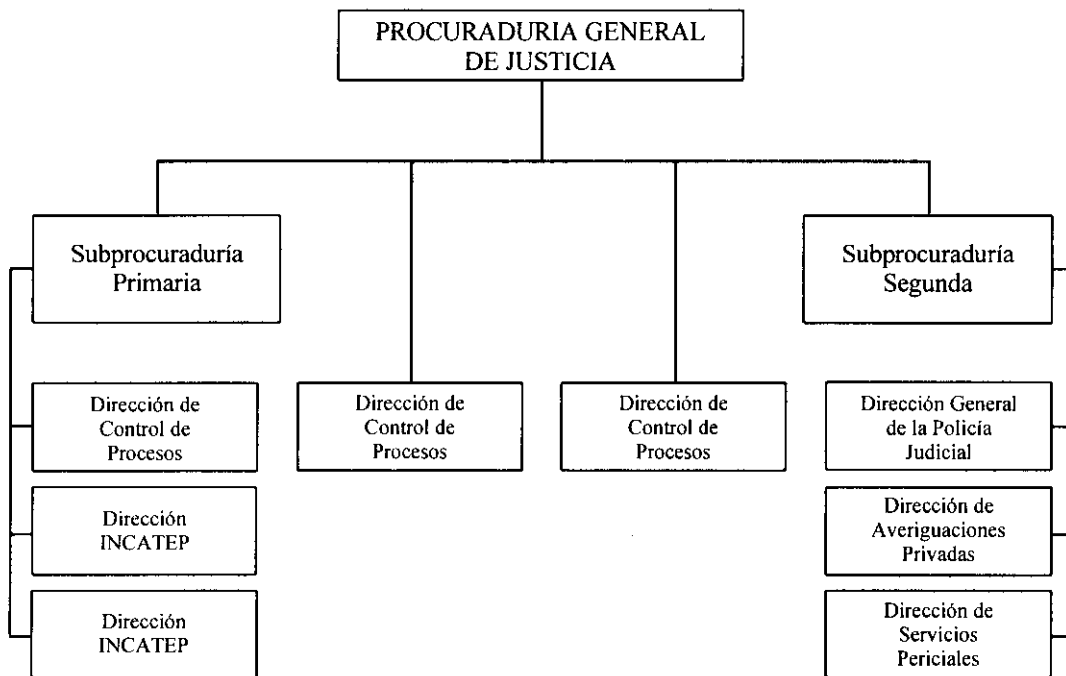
PROCURADURIA GENERAL DE JUSTICIA

Subprocuraduría Primaria

Dirección de Control de Procesos

Dirección INCATEP

Dirección INCATEP

Dirección de Control de Procesos

Dirección de Control de Procesos

Subprocuraduría Segunda

Dirección General de la Policía Judicial

Dirección de Averiguaciones Privadas

Dirección de Servicios Periciales